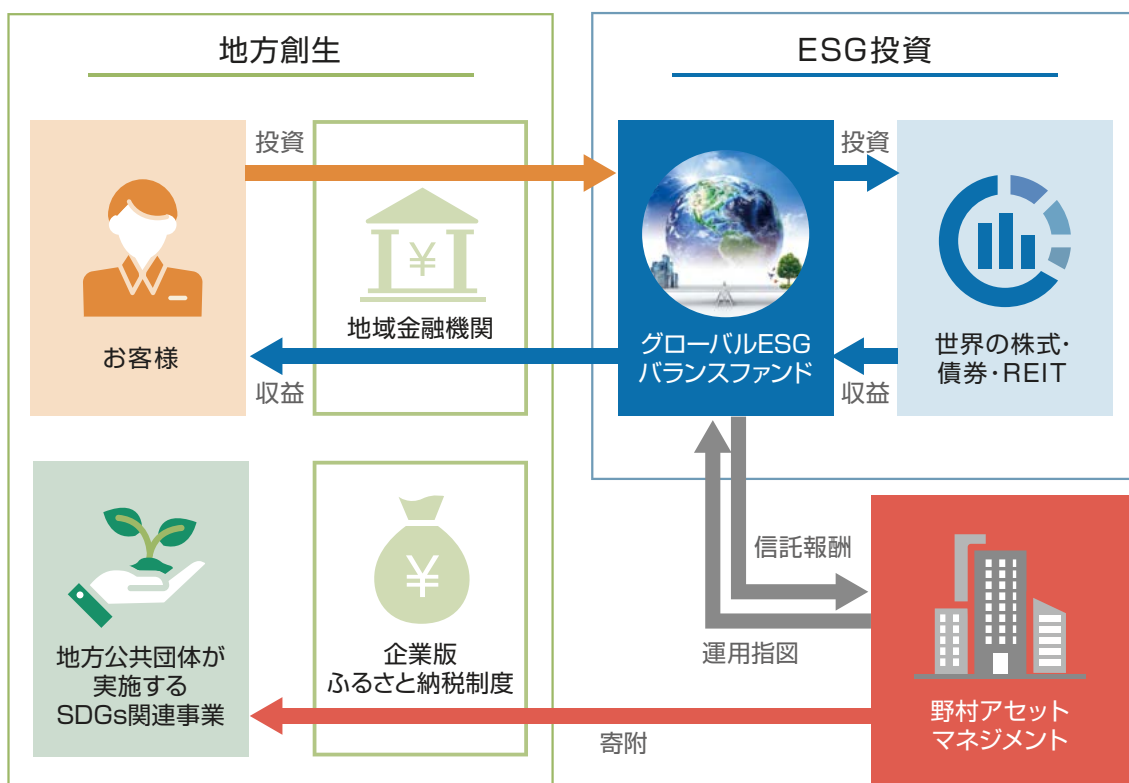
地方創生

ESG投資

投資

お客様

¥

地域金融機関

収益

グローバルESG バランスファンド

投資

世界の株式・債券・REIT

収益

信託報酬

運用指図

地方公共団体が実施するSDGs関連事業

¥

企業版ふるさと納税制度

野村アセットマネジメント

寄附